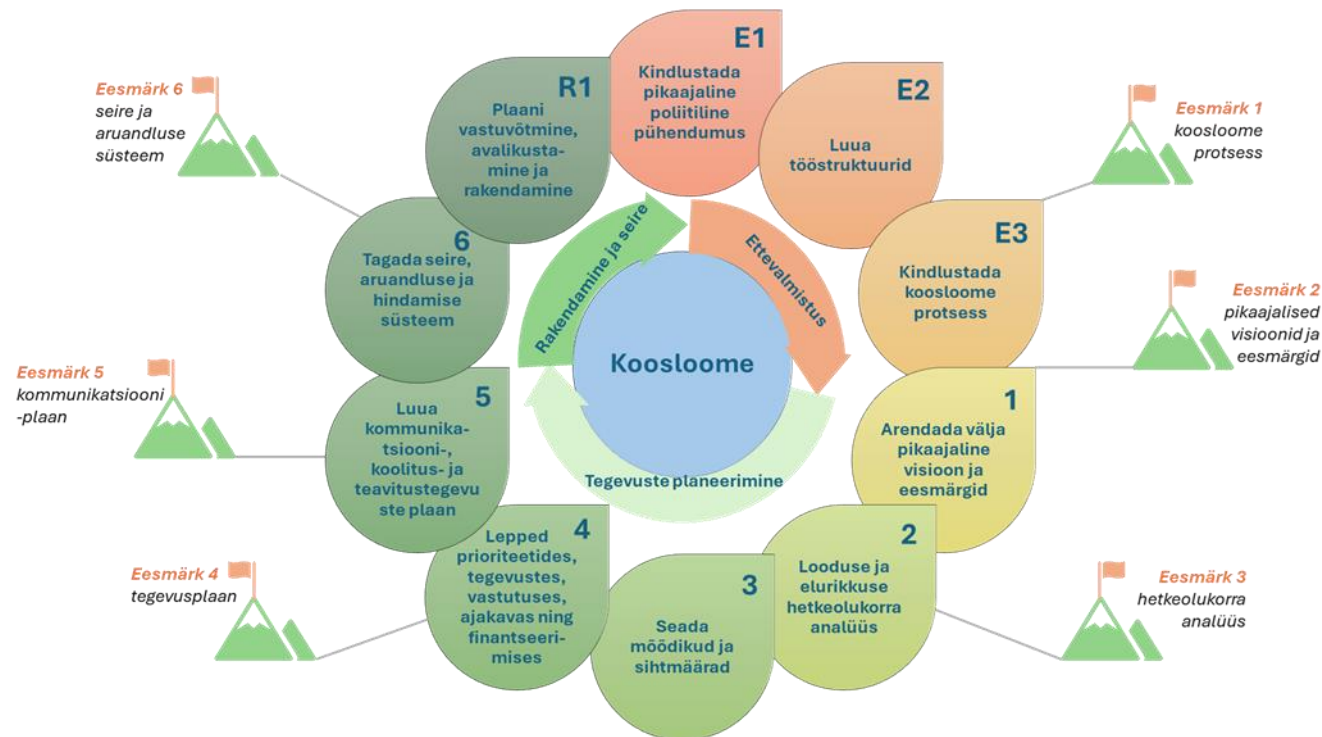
Eesmärk 6
seire ja aruandluse süsteem

R1
Plaani vastuvõtmine, avalikustamine ja rakendamine

E1
Kindlustada pikaajaline poliitiline pühendumus

E2
Luua tööstruktuurid

Eesmärk 1
koosloome protsess

E3
Kindlustada koosloome protsess

Eesmärk 2
pikaajalised visioonid ja eesmärgid

6
Tagada seire, aruandluse ja hindamise süsteem

Rakendamine ja seire

Ettevalmistus

Koosloome

Tegevuste planeerimine

Eesmärk 5
kommunikatsiooni-plaan

5
Luua kommunikatsiooni-, koolitus- ja teavitustegevuste plaan

1
Arendada välja pikaajaline visioon ja eesmärgid

4
Lepped prioriteetides, tegevustes, vastutuses, ajakavas ning finantseerimises

2
Looduse ja elurikkuse hetkeolukorra analüüs

3
Seada mõõdikud ja sihtmäärad

Eesmärk 4
tegevusplaan

Eesmärk 3
hetkeolukorra analüüs